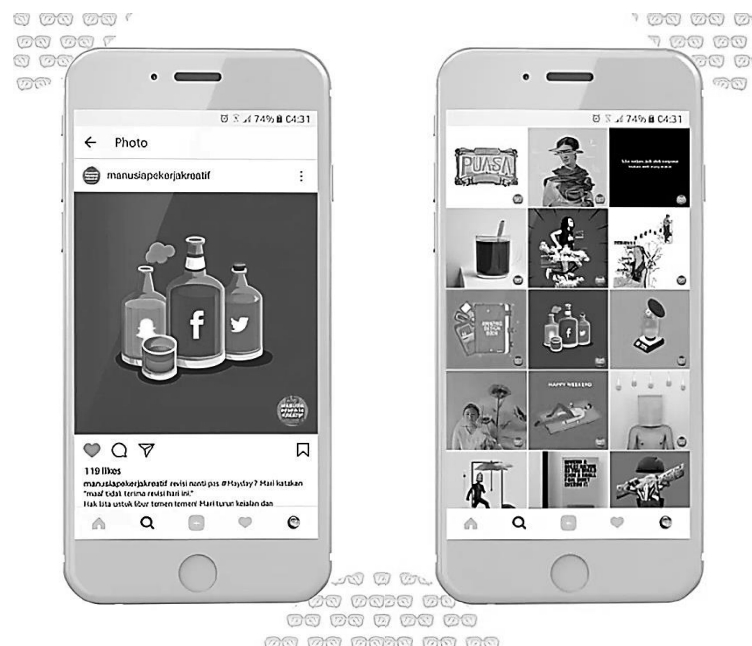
74% C4:31

Photo

manusiapekerjakreatif

119 likes

manusiapekerjakreatif revisi nanti pas #Mayday? Mari katakan "maaf tidak terima revisi hari ini."

Hak kita untuk libur temen temen! Mari turun kejalan dan

74% C4:31

PUASA

HAPPY WEEKEND